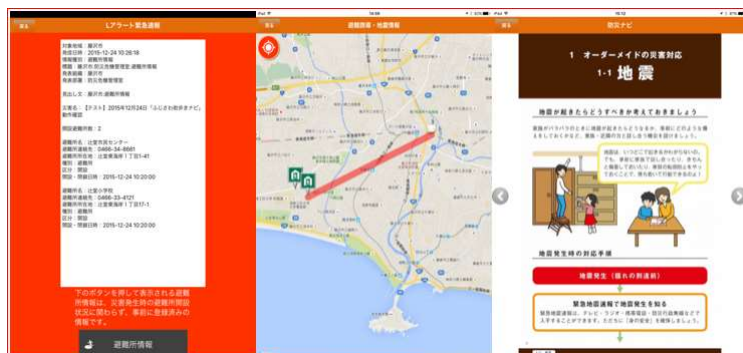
戻る
Lアラート緊急速報

対象地域：藤沢市
発信日時：2015-12-24 10:26:18
情報種別：避難所情報
情報源：藤沢市 防災危機管理室 避難所情報
発表組織：藤沢市
発表部署：防災危機管理室

見出し文：藤沢市:避難所情報

主題名：【テスト】2015年12月24日「ふじさわ防災ナビ」動作確認

開設避難所数：2

避難所名：辻堂市民センター
避難所連絡先：0466-34-8661
避難所所在地：辻堂東海岸１丁目1-41
種別：避難所
区分：開設
開設・閉鎖日時：2015-12-24 10:20:00

避難所名：辻堂小学校
避難所連絡先：0466-33-4121
避難所所在地：辻堂東海岸１丁目17-1
種別：避難所
区分：開設
開設・閉鎖日時：2015-12-24 10:20:00

下のボタンを押して表示される避難所情報は、災害発生時の避難所開設状況に関わらず、事前に登録済みの情報です。

避難所情報

戻る
避難場所・地図情報

戻る
防災ナビ

1 オーダーメイドの災害対応
1-1 地震

地震が起きたらどうすべきか考えておきましょう

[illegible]

地震発生時の対応手順

地震発生（揺れの到達前）

緊急地震速報で地震発生を知る

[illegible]